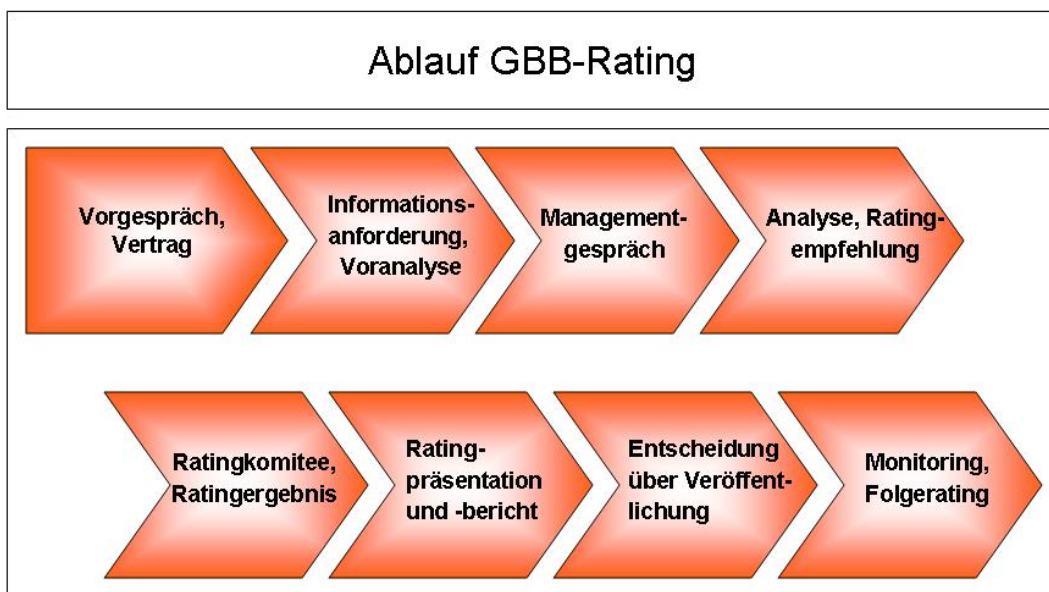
Ablauf GBB-Rating

Vorgespräch, Vertrag

Informationsanforderung, Voranalyse

Managementgespräch

Analyse, Ratingempfehlung

Ratingkomitee, Ratingergebnis

Ratingpräsentation und -bericht

Entscheidung über Veröffentlichung

Monitoring, Folgerating